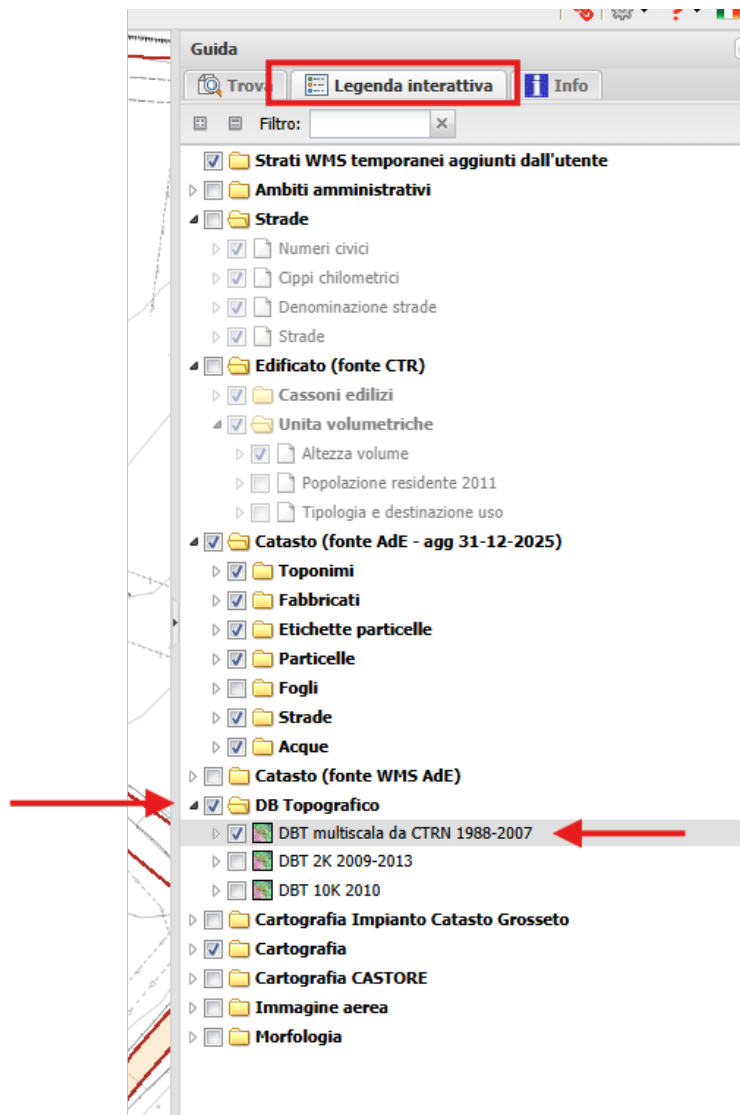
Guida

Trova | Legenda interattiva | Info

Filtro:

Strati WMS temporanei aggiunti dall'utente
Ambiti amministrativi
Strade
Numeri civici
Cippi chilometrici
Denominazione strade
Strade
Edificato (fonte CTR)
Cassoni edilizi
Unita volumetriche
Altezza volume
Popolazione residente 2011
Tipologia e destinazione uso
Catasto (fonte AdE - agg 31-12-2025)
Toponimi
Fabbricati
Etichette particelle
Particelle
Fogli
Strade
Acque
Catasto (fonte WMS AdE)
DB Topografico
DBT multiscala da CTRN 1988-2007
DBT 2K 2009-2013
DBT 10K 2010
Cartografia Impianto Catasto Grosseto
Cartografia
Cartografia CASTORE
Immagine aerea
Morfologia